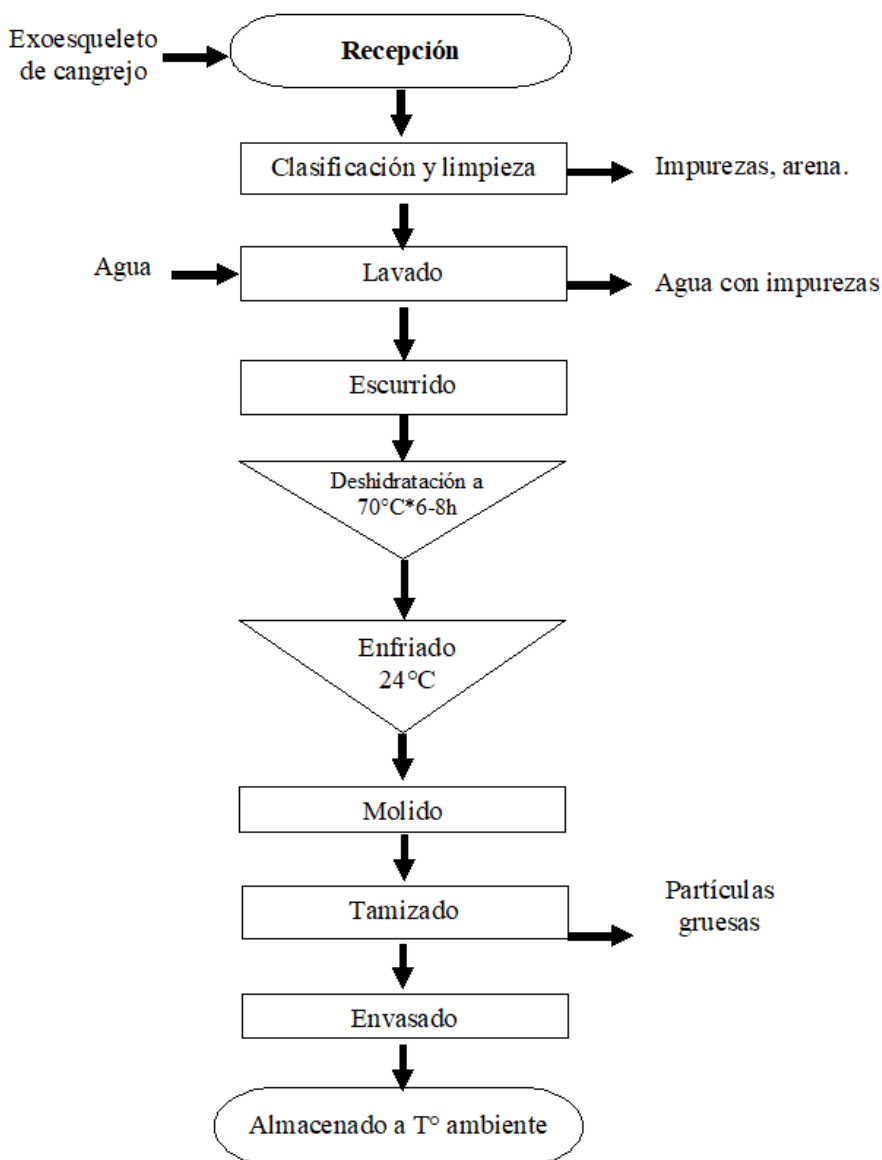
Exoesqueleto de cangrejo

Recepción

Clasificación y limpieza

Impurezas, arena.

Agua

Lavado

Agua con impurezas

Escurrido

Deshidratación a 70°C*6-8h

Enfriado 24°C

Molido

Tamizado

Partículas gruesas

Envasado

Almacenado a T° ambiente